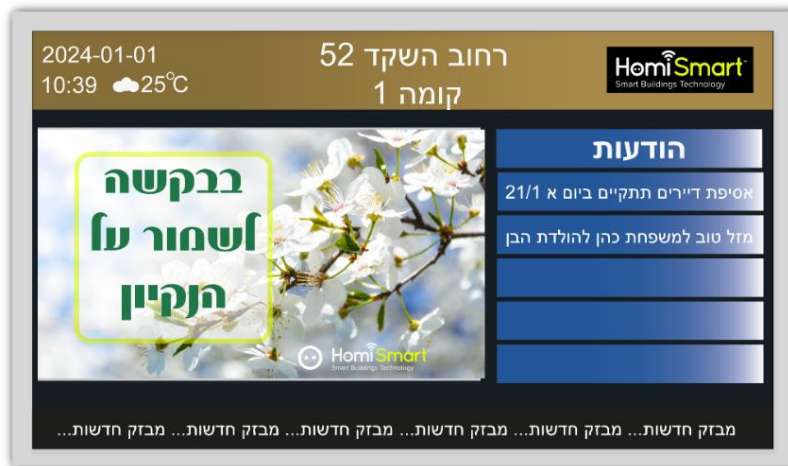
2024-01-01
10:39 25℃

רחוב השקד 52
קומה 1

HomiSmart
Smart Buildings Technology

הודעות
אסיפת דיירים תתקיים ביום א 21/1
מזל טוב למשפחת כהן להולדת הבן

בבקשה
לשמור על
הנקיון

HomiSmart
Smart Buildings Technology

מבזק חדשות... מבזק חדשות... מבזק חדשות... מבזק חדשות... מבזק חדשות... מבזק חדשות...